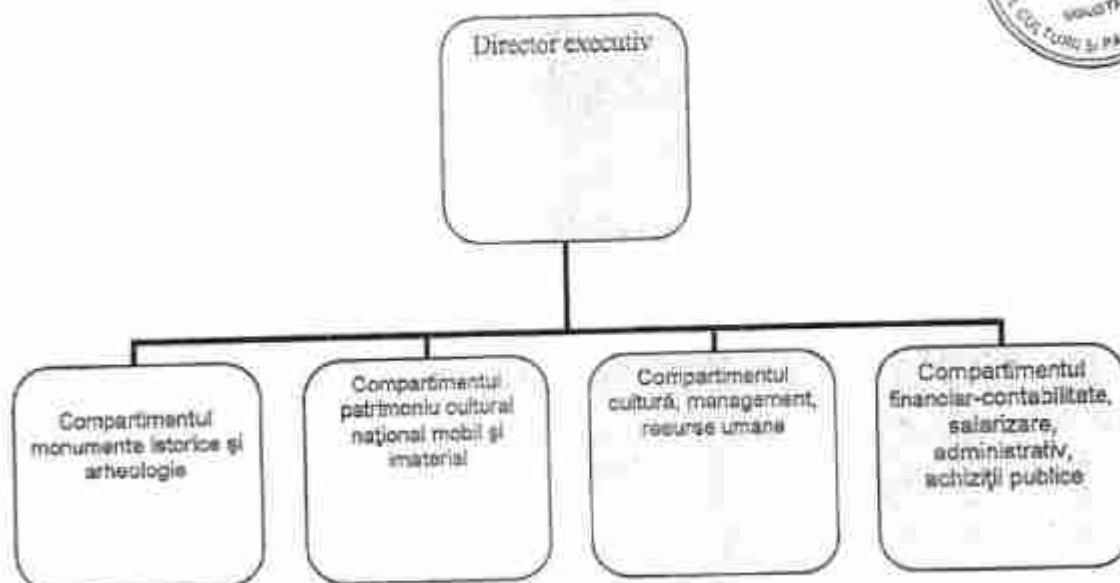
Director executiv

Compartimentul monumente istorice şi arheologie

Compartimentul patrimoniu cultural naţional mobil şi imaterial

Compartimentul cultură, management, resurse umane

Compartimentul financiar-contabilitate, salarizare, administrativ, achiziţii publice

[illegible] CULTE ŞI PA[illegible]